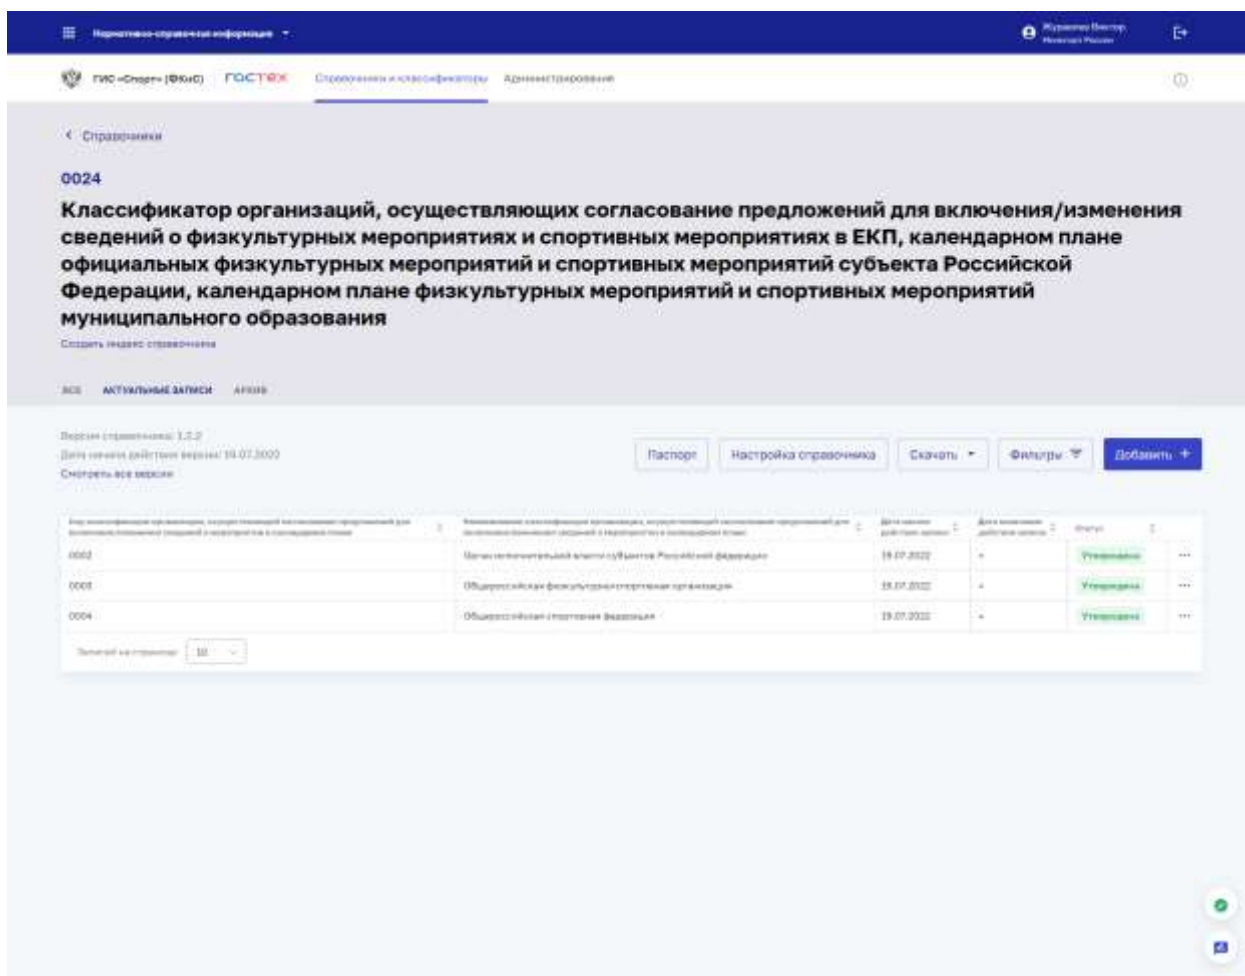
Нормативно-справочная информация

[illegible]

ГИС «Спорт» (ФКиС) ГОСТЕХ Справочники и классификаторы Администрирование

< Справочники

0024

Классификатор организаций, осуществляющих согласование предложений для включения/изменения сведений о физкультурных мероприятиях и спортивных мероприятиях в ЕКП, календарном плане официальных физкультурных мероприятий и спортивных мероприятий субъекта Российской Федерации, календарном плане физкультурных мероприятий и спортивных мероприятий муниципального образования

Создать индекс справочника

ВСЕ АКТУАЛЬНЫЕ ЗАПИСИ АРХИВ

Версия справочника: 1.2.2
Дата начала действия версии: 19.07.2022
Смотреть все версии

Паспорт Настройка справочника Скачать Фильтры Добавить +

| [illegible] | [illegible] | Дата начала действия записи | Дата окончания действия записи | Статус | |
|---|---|---|---|---|---|
| 0002 | Орган исполнительной власти субъекта Российской Федерации | 19.07.2022 | - | Утверждена | ··· |
| 0003 | Общероссийская физкультурно-спортивная организация | 19.07.2022 | - | Утверждена | ··· |
| 0004 | Общероссийская спортивная федерация | 19.07.2022 | - | Утверждена | ··· |

Записей на странице: 10